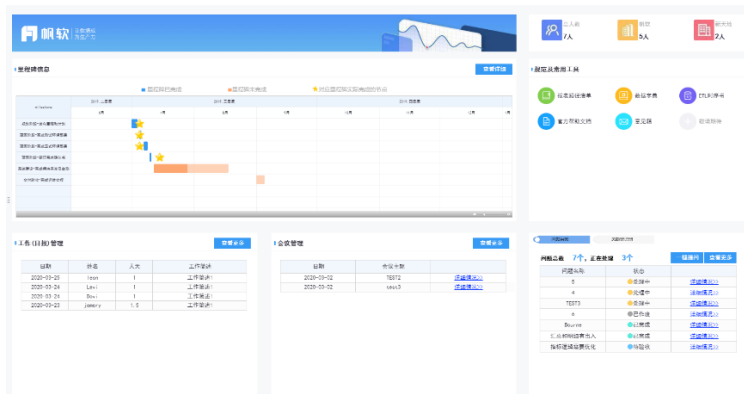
帆软

总人数 7人
待办 5人
新关注 2人

里程碑信息
查看详情
项目计划已完成　项目计划未完成　已经里程碑计划完成的节点

工作(日报)管理
查看更多
| 日期 | 姓名 | 人天 | 工作描述 |
|---|---|---|---|
| 2020-03-25 | leon | 1 | 工作描述1 |
| 2020-03-24 | Levi | 1 | 工作描述1 |
| 2020-03-24 | Boxi | 1 | 工作描述1 |
| 2020-03-25 | jemery | 1.5 | 工作描述1 |

会议管理
查看更多
| 日期 | 会议主题 | |
|---|---|---|
| 2020-03-02 | TEST2 | 详细情况>> |
| 2020-03-02 | cesh3 | 详细情况>> |

制度及常用工具

问题总数 7个，正在处理 3个
一键提问　查看更多
| 问题名称 | 状态 | |
|---|---|---|
| 5 | 处理中 | 详细情况>> |
| 4 | 处理中 | 详细情况>> |
| TEST3 | 处理中 | 详细情况>> |
| 4 | 已完成 | 详细情况>> |
| Source | 已完成 | 详细情况>> |
| | 已完成 | 详细情况>> |
| | 待验收 | 详细情况>> |